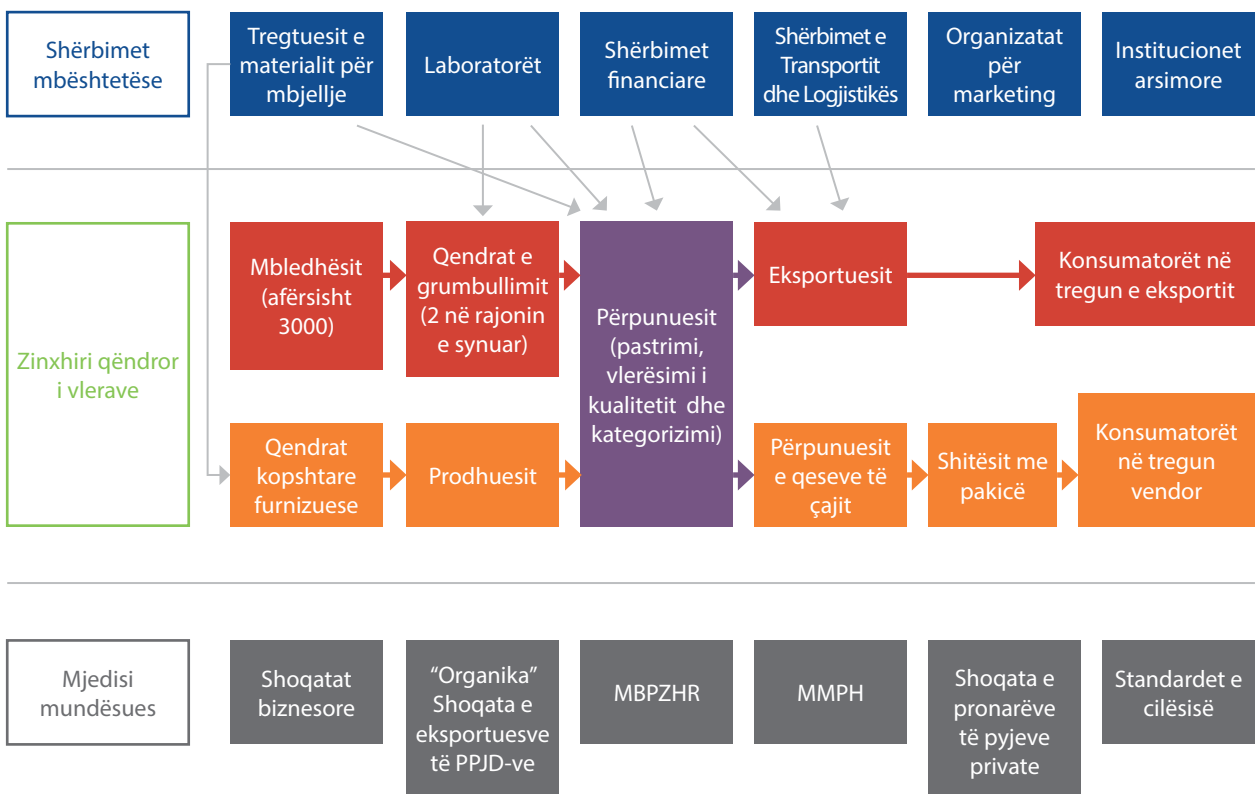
Shërbimet mbështetëse

Tregtuesit e materialit për mbjellje

Laboratorët

Shërbimet financiare

Shërbimet e Transportit dhe Logjistikës

Organizatat për marketing

Institucionet arsimore

Zinxhiri qëndror i vlerave

Mbledhësit (afërsisht 3000)

Qendrat e grumbullimit (2 në rajonin e synuar)

Përpunuesit (pastrimi, vlerësimi i kualitetit dhe kategorizimi)

Eksportuesit

Konsumatorët në tregun e eksportit

Qendrat kopshtare furnizuese

Prodhuesit

Përpunuesit e qeseve të çajit

Shitësit me pakicë

Konsumatorët në tregun vendor

Mjedisi mundësues

Shoqatat biznesore

"Organika" Shoqata e eksportuesve të PPJD-ve

MBPZHR

MMPH

Shoqata e pronarëve të pyjeve private

Standardet e cilësisë